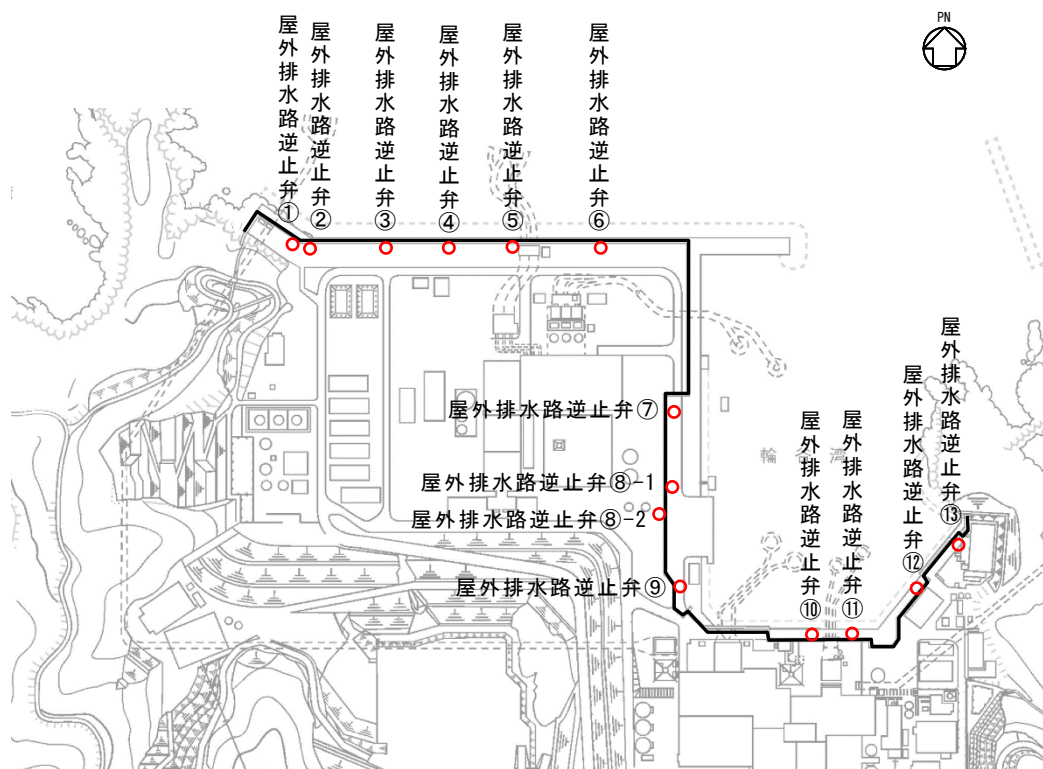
PN

屋外排水路逆止弁①
屋外排水路逆止弁②
屋外排水路逆止弁③
屋外排水路逆止弁④
屋外排水路逆止弁⑤
屋外排水路逆止弁⑥
屋外排水路逆止弁⑦
屋外排水路逆止弁⑧-1
屋外排水路逆止弁⑧-2
屋外排水路逆止弁⑨
屋外排水路逆止弁⑩
屋外排水路逆止弁⑪
屋外排水路逆止弁⑫
屋外排水路逆止弁⑬

輪 湾